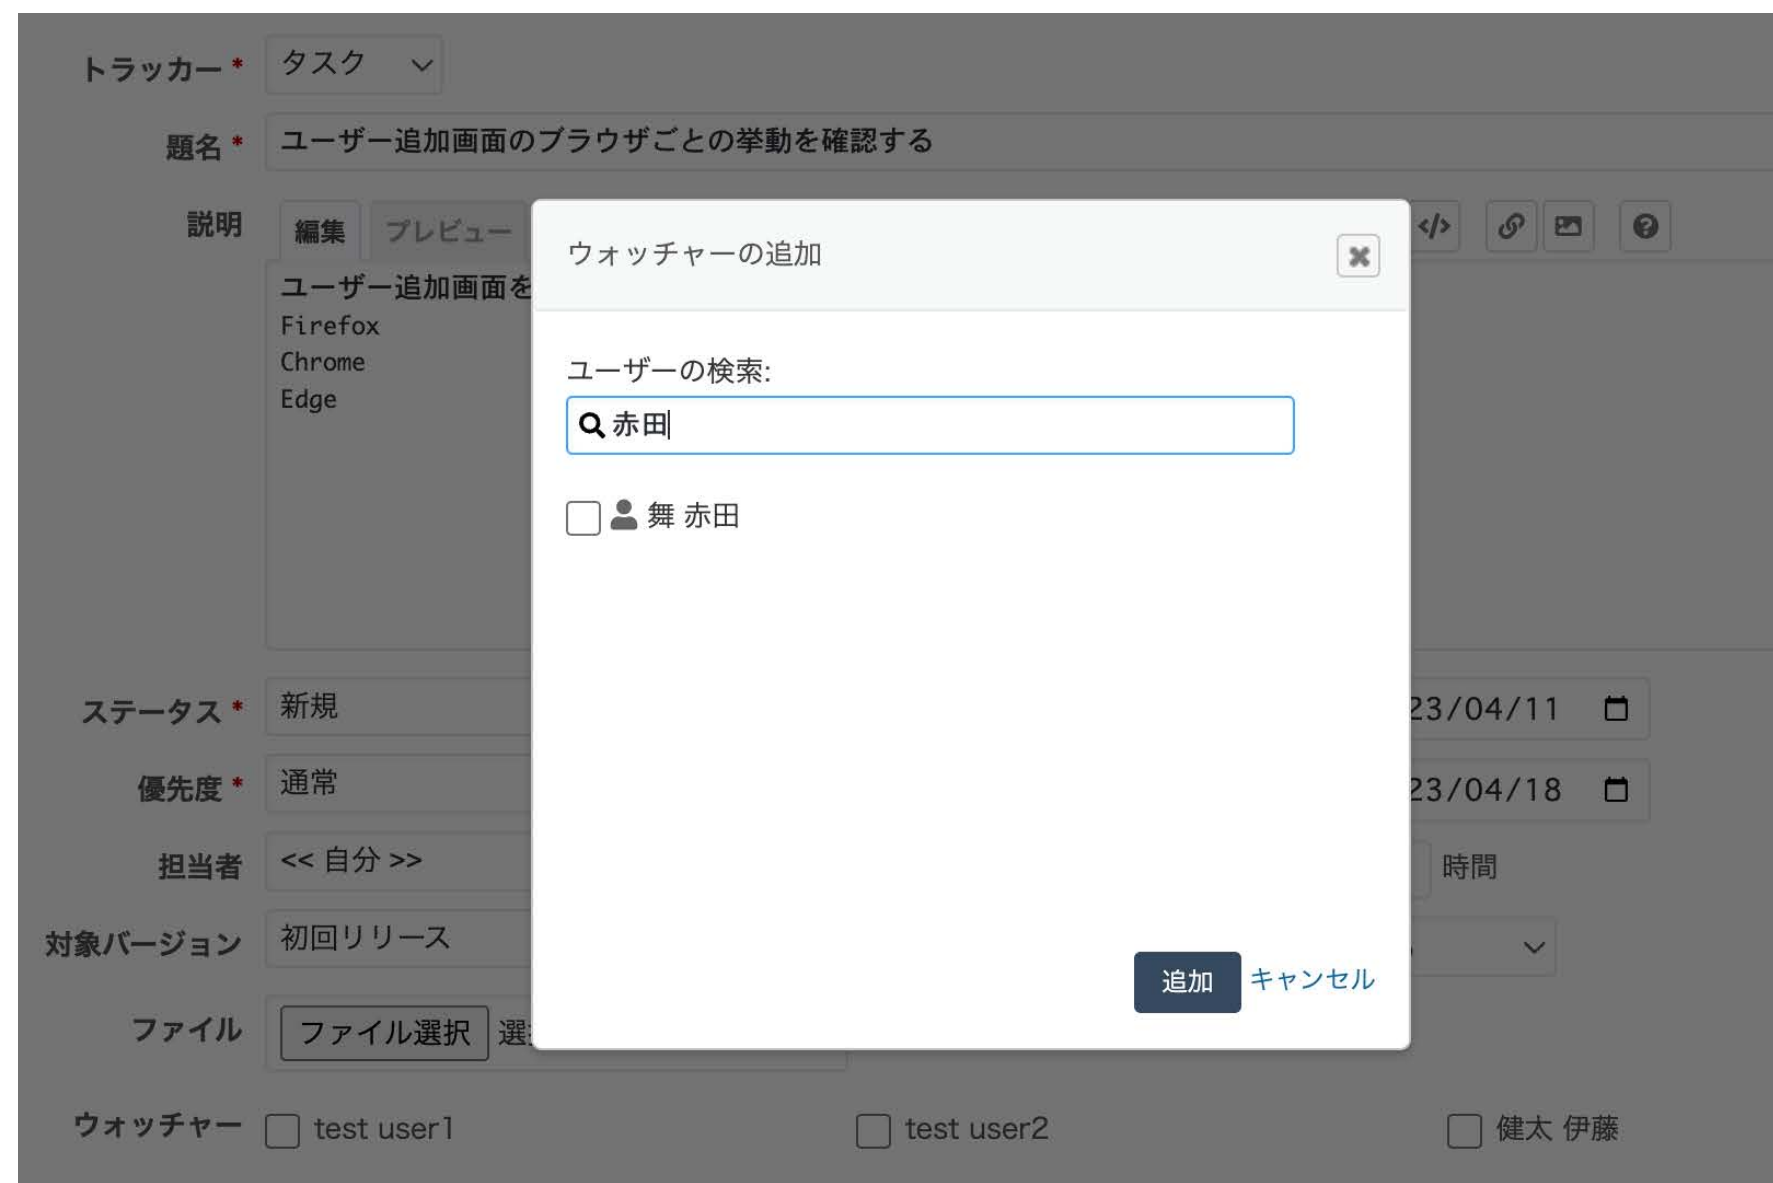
トラッカー * タスク

題名 * ユーザー追加画面のブラウザごとの挙動を確認する

説明 編集 プレビュー

ユーザー追加画面を
Firefox
Chrome
Edge

ステータス * 新規

優先度 * 通常

担当者 << 自分 >>

対象バージョン 初回リリース

ファイル ファイル選択 選

ウォッチャー test user1 test user2 健太 伊藤

23/04/11

23/04/18

時間

ウォッチャーの追加

ユーザーの検索:

赤田

舞 赤田

追加 キャンセル